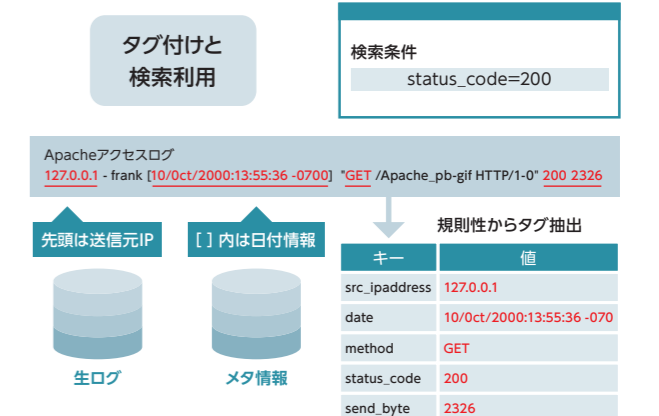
タグ付けと
検索利用

検索条件

status_code=200

Apacheアクセスログ
127.0.0.1 - frank [10/0ct/2000:13:55:36 -0700] "GET /Apache_pb-gif HTTP/1-0" 200 2326

先頭は送信元IP

[ ] 内は日付情報

規則性からタグ抽出

| キー | 値 |
|---|---|
| src_ipaddress | 127.0.0.1 |
| date | 10/0ct/2000:13:55:36 -070 |
| method | GET |
| status_code | 200 |
| send_byte | 2326 |

生ログ

メタ情報